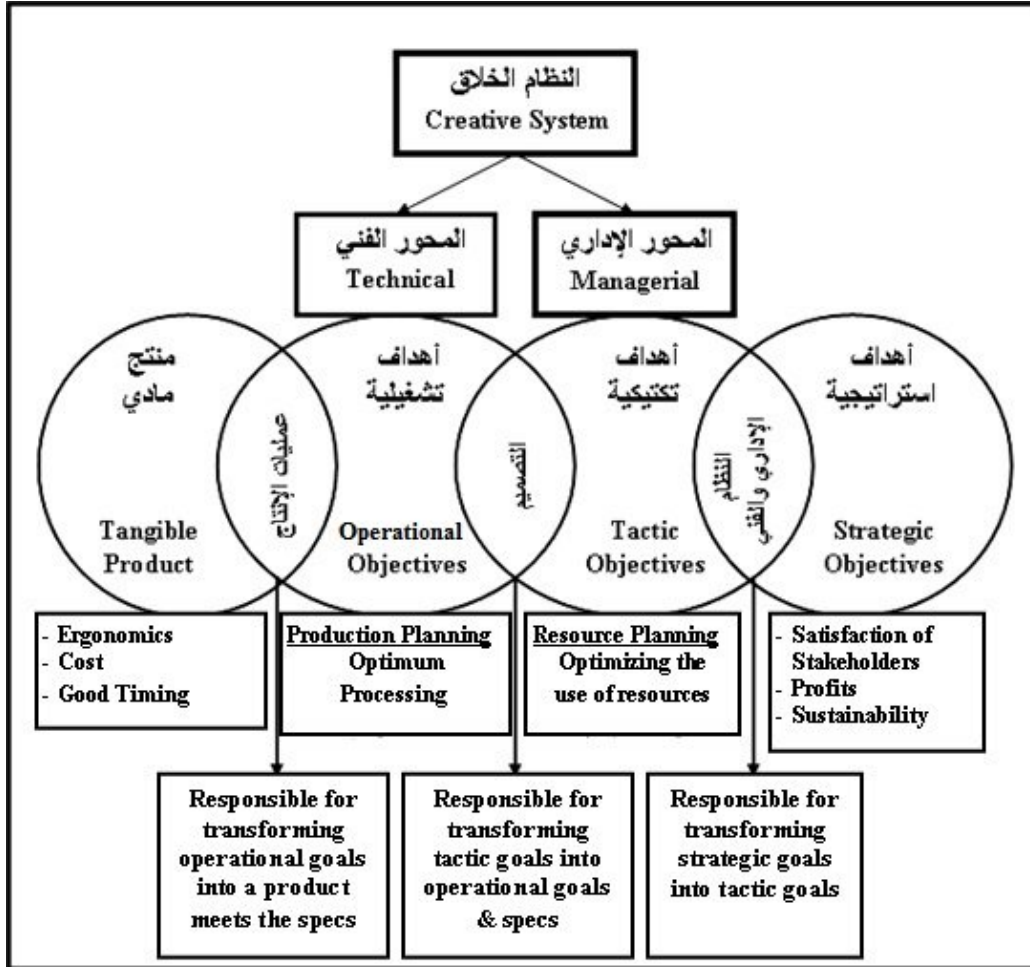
النظام الخلاق
Creative System

المحور الفني
Technical

المحور الإداري
Managerial

منتج مادي
Tangible Product

عمليات الإنتاج

أهداف تشغيلية
Operational Objectives

التصميم

أهداف تكتيكية
Tactic Objectives

النظام الإداري والفني

أهداف استراتيجية
Strategic Objectives

- Ergonomics
- Cost
- Good Timing

Production Planning
Optimum Processing

Resource Planning
Optimizing the use of resources

- Satisfaction of Stakeholders
- Profits
- Sustainability

Responsible for transforming operational goals into a product meets the specs

Responsible for transforming tactic goals into operational goals & specs

Responsible for transforming strategic goals into tactic goals